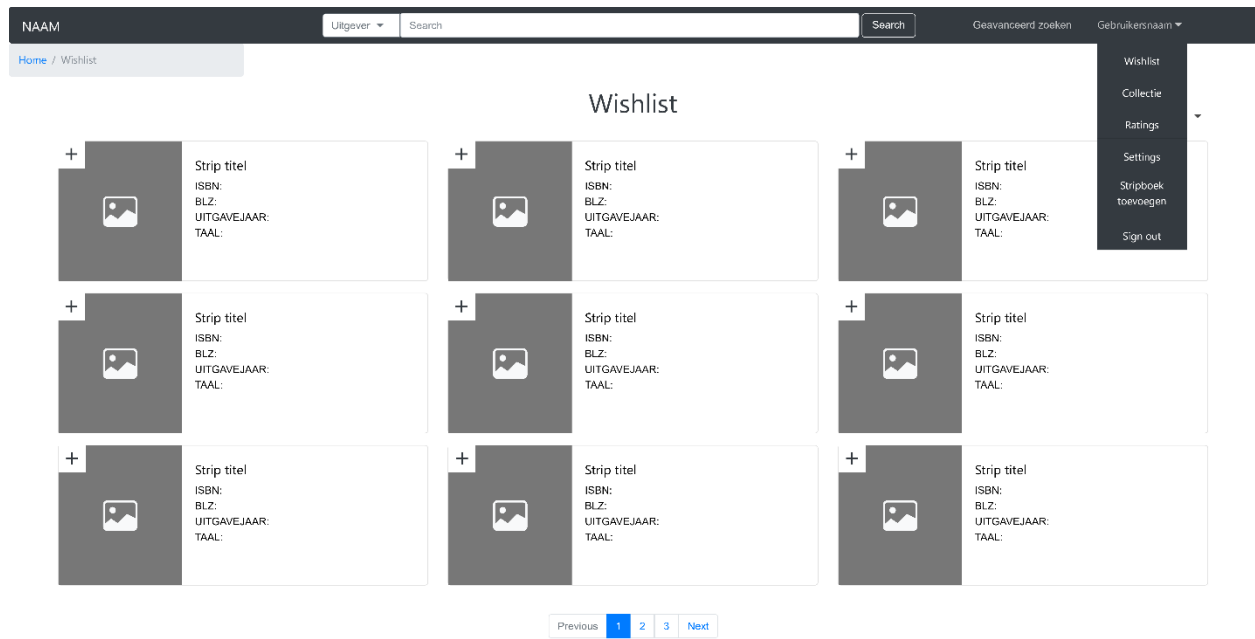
NAAM

Uitgever ▾ Search Search

Geavanceerd zoeken Gebruikersnaam ▾

Wishlist
Collectie
Ratings
Settings
Stripboek toevoegen
Sign out

Home / Wishlist

Wishlist

+
Strip titel
ISBN:
BLZ:
UITGAVEJAAR:
TAAL:

+
Strip titel
ISBN:
BLZ:
UITGAVEJAAR:
TAAL:

+
Strip titel
ISBN:
BLZ:
UITGAVEJAAR:
TAAL:

+
Strip titel
ISBN:
BLZ:
UITGAVEJAAR:
TAAL:

+
Strip titel
ISBN:
BLZ:
UITGAVEJAAR:
TAAL:

+
Strip titel
ISBN:
BLZ:
UITGAVEJAAR:
TAAL:

+
Strip titel
ISBN:
BLZ:
UITGAVEJAAR:
TAAL:

+
Strip titel
ISBN:
BLZ:
UITGAVEJAAR:
TAAL:

+
Strip titel
ISBN:
BLZ:
UITGAVEJAAR:
TAAL:

Previous 1 2 3 Next